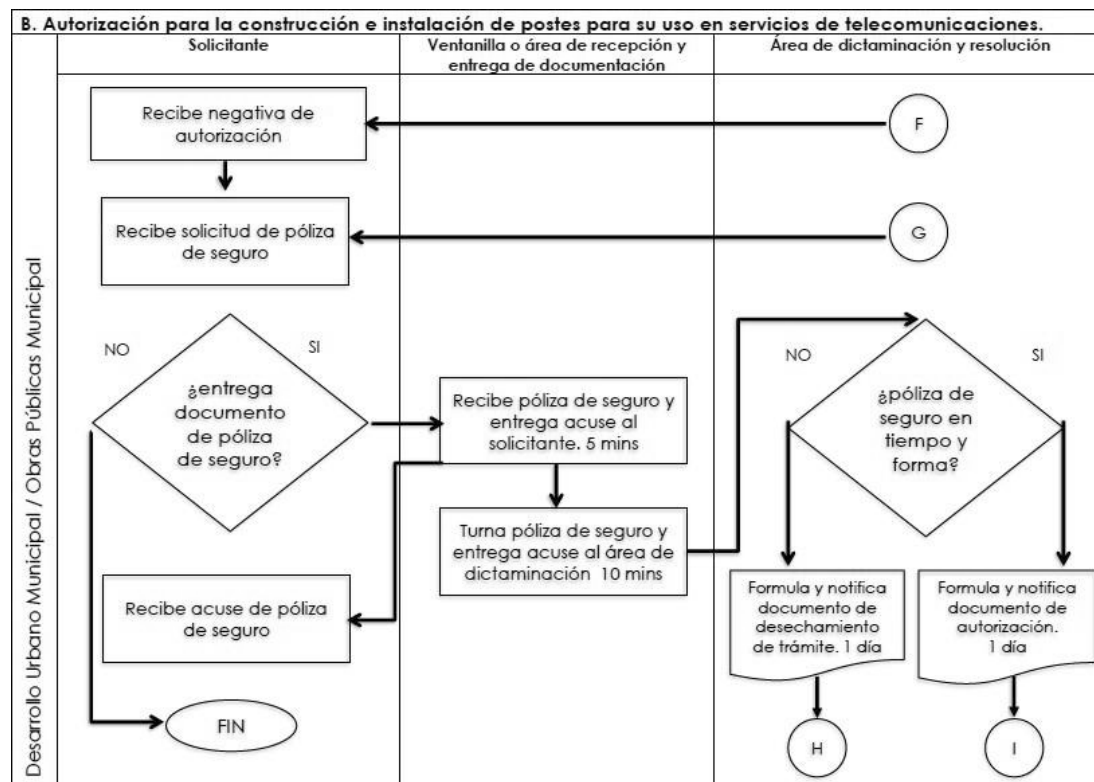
B. Autorización para la construcción e instalación de postes para su uso en servicios de telecomunicaciones.

Desarrollo Urbano Municipal / Obras Públicas Municipal

Solicitante

Ventanilla o área de recepción y entrega de documentación

Área de dictaminación y resolución

Recibe negativa de autorización

F

Recibe solicitud de póliza de seguro

G

NO

SI

¿entrega documento de póliza de seguro?

Recibe póliza de seguro y entrega acuse al solicitante. 5 mins

Turna póliza de seguro y entrega acuse al área de dictaminación 10 mins

NO

SI

¿póliza de seguro en tiempo y forma?

Recibe acuse de póliza de seguro

Formula y notifica documento de desechamiento de trámite. 1 día

Formula y notifica documento de autorización. 1 día

FIN

H

I